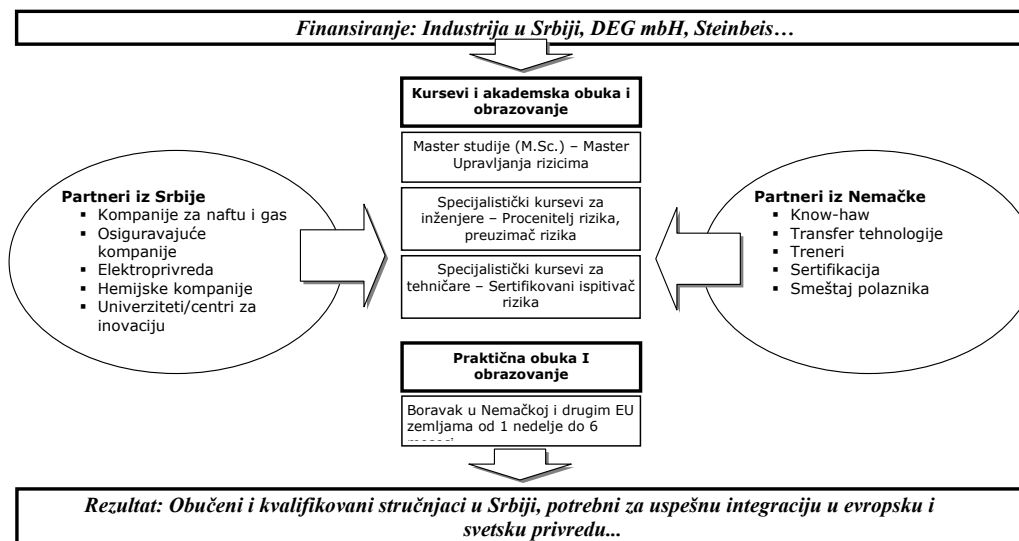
Finansiranje: Industrija u Srbiji, DEG mbH, Steinbeis…

Kursevi i akademska obuka i obrazovanje

Master studije (M.Sc.) – Master Upravljanja rizicima

Specijalistički kursevi za inženjere – Procenitelj rizika, preuzimač rizika

Specijalistički kursevi za tehničare – Sertifikovani ispitivač rizika

Partneri iz Srbije
▪ Kompanije za naftu i gas
▪ Osiguravajuće kompanije
▪ Elektroprivreda
▪ Hemijske kompanije
▪ Univerziteti/centri za inovaciju

Partneri iz Nemačke
▪ Know-haw
▪ Transfer tehnologije
▪ Treneri
▪ Sertifikacija
▪ Smeštaj polaznika

Praktična obuka I obrazovanje

Boravak u Nemačkoj i drugim EU zemljama od 1 nedelje do 6 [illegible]

Rezultat: Obučeni i kvalifikovani stručnjaci u Srbiji, potrebni za uspešnu integraciju u evropsku i svetsku privredu...